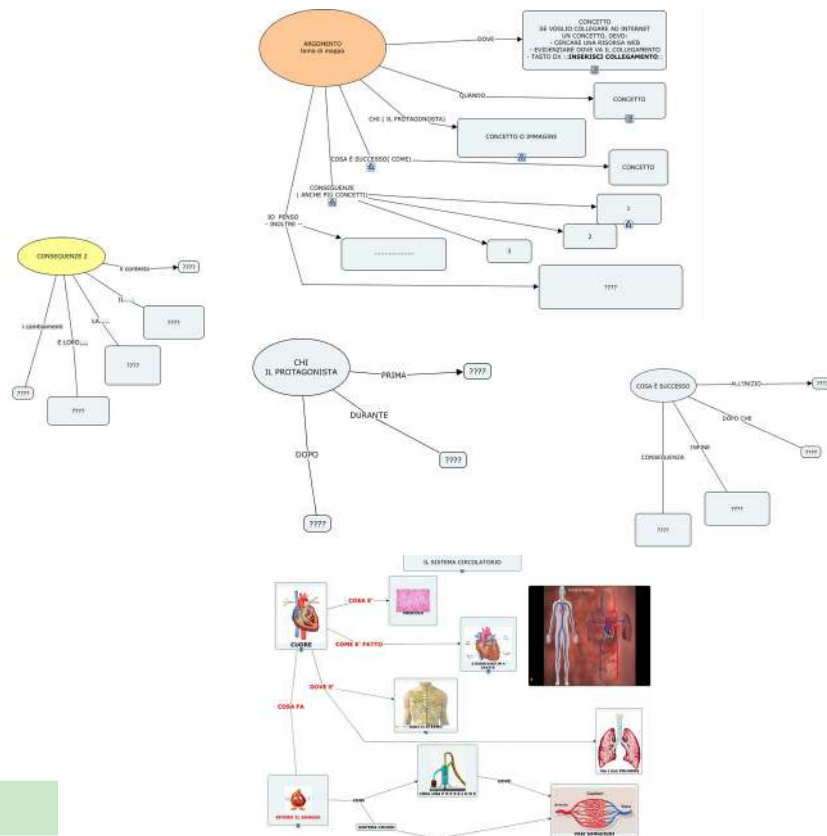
ARGOMENTO
tema di mappa

DOVE

CONCETTO
SE VOGLIO COLLEGARE AD INTERNET UN CONCETTO, DEVO:
- CERCARE UNA RISORSA WEB
- EVIDENZIARE DOVE VA IL COLLEGAMENTO
- TASTO DX : INSERISCI COLLEGAMENTO

QUANDO

CONCETTO

CHI ( IL PROTAGONISTA)

CONCETTO O IMMAGINE

COSA È SUCCESSO( COME)

CONCETTO

CONSEGUENZE
( ANCHE PIÙ CONCETTI)

1

2

3

IO PENSO
- INOLTRE -

..............

????

CONSEGUENZE 2

il contesto

????

Il......

????

LA......

????

i cambiamenti

E LORO....

????

????

????

CHI
IL PROTAGONISTA

PRIMA

????

DURANTE

????

DOPO

????

COSA È SUCCESSO

ALL'INIZIO

????

DOPO CHE

????

INFINE

????

CONSEGUENZA

????

IL SISTEMA CIRCOLATORIO

CUORE

COSA E'

COME E' FATTO

DOVE E'

COSA FA

SPINGE IL SANGUE

VASI SANGUIGNI